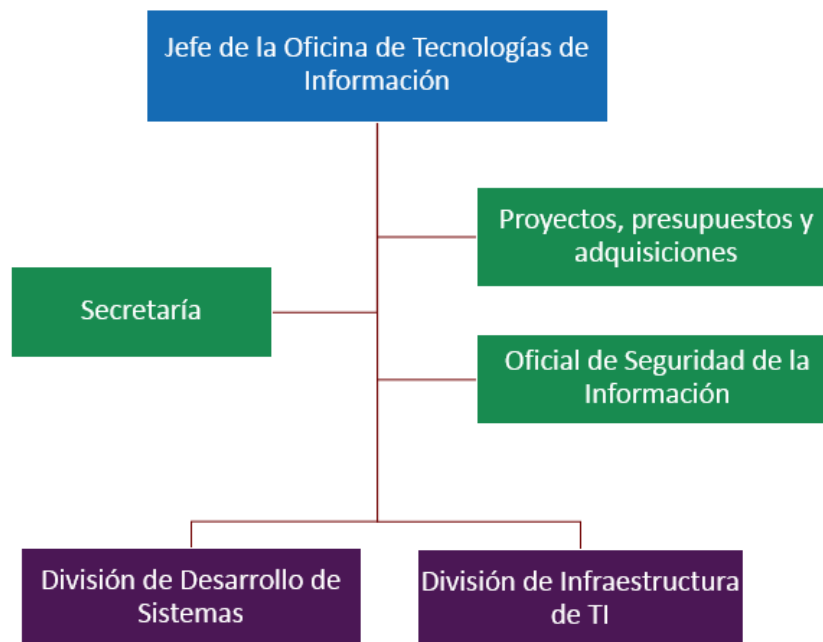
Jefe de la Oficina de Tecnologías de Información

Proyectos, presupuestos y adquisiciones

Secretaría

Oficial de Seguridad de la Información

División de Desarrollo de Sistemas

División de Infraestructura de TI